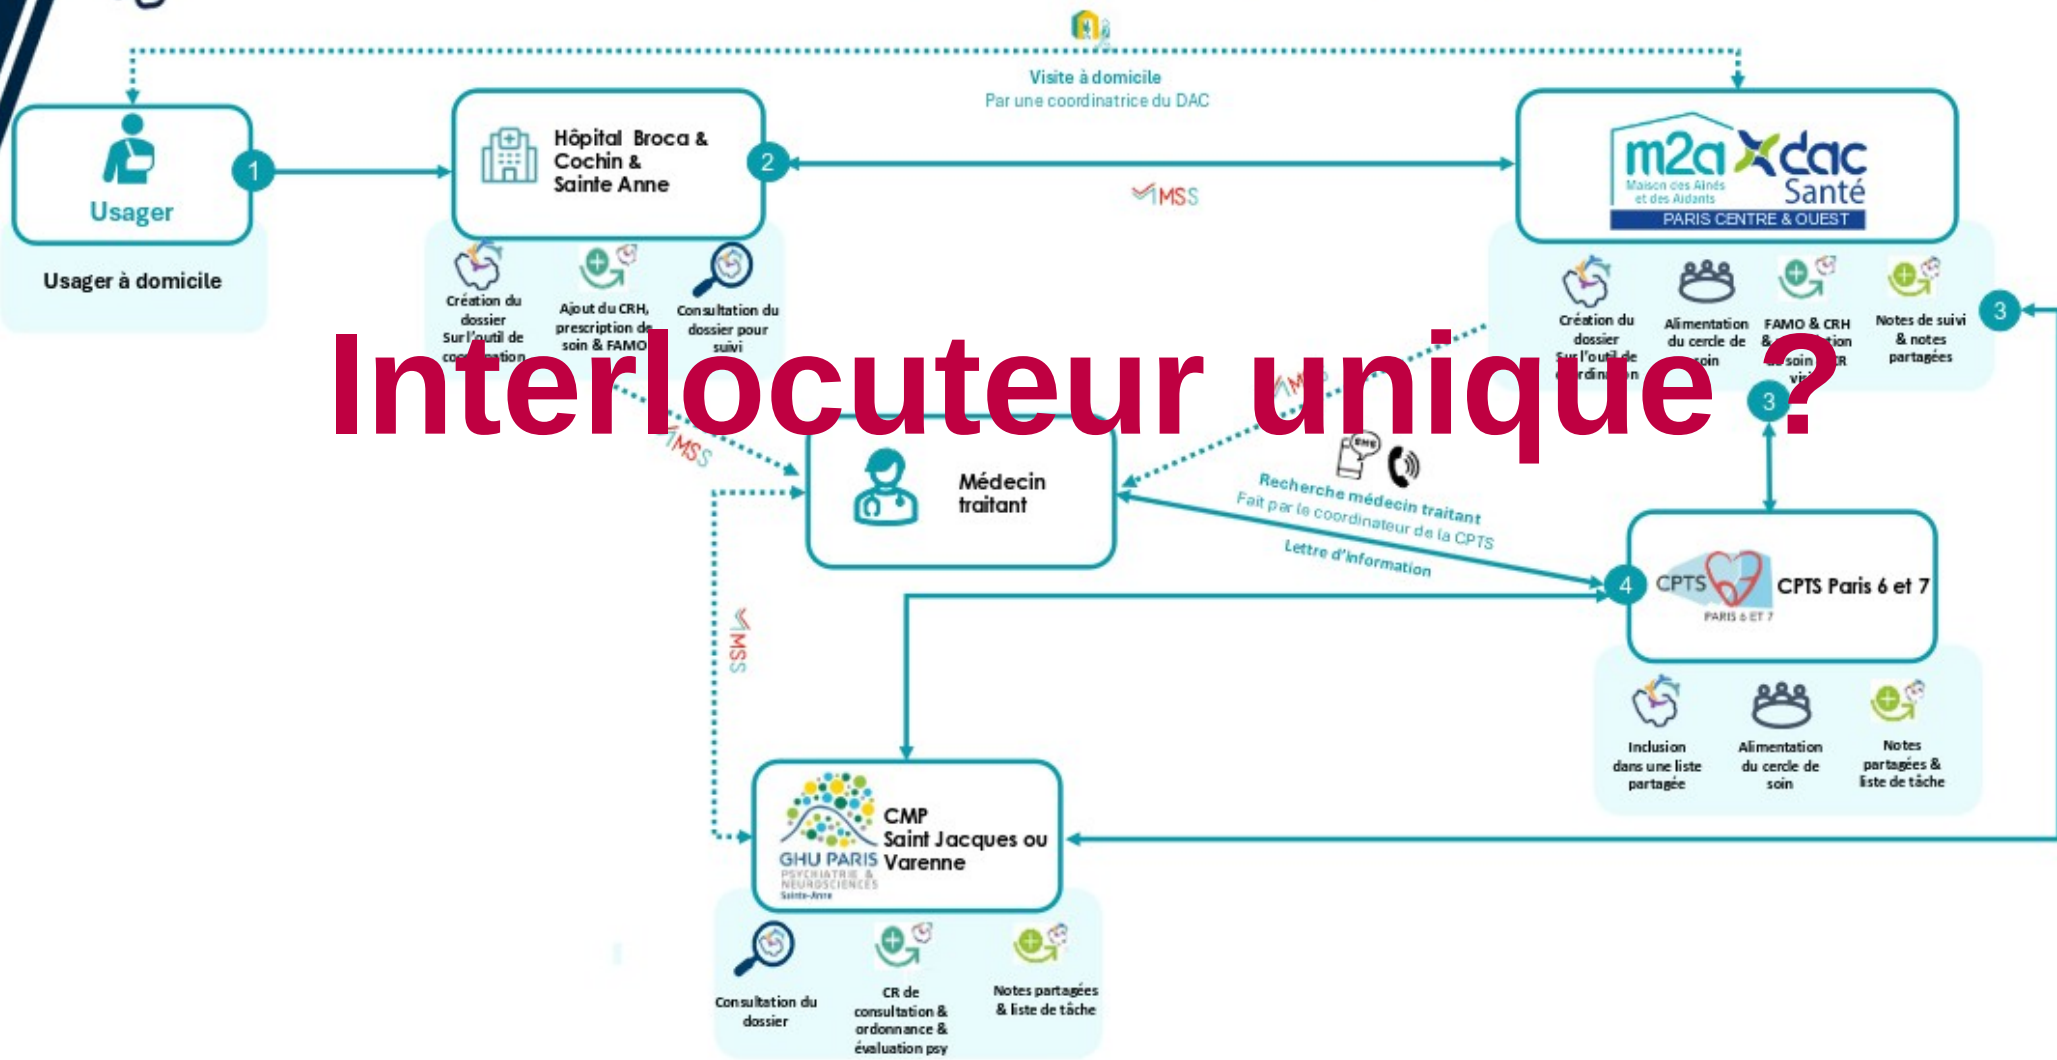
Visite à domicile
Par une coordinatrice du DAC

Usager

1

Usager à domicile

Hôpital Broca & Cochin & Sainte Anne

2

MSS

m2a dac Santé
Maison des Aînés et des Aidants
PARIS CENTRE & OUEST

Création du dossier Sur l'outil de coordination

Ajout du CRH, prescription de soin & FAMO

Consultation du dossier pour suivi

Création du dossier Sur l'outil de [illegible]rdin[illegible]n

Alimentation du cercle de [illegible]oin

FAMO & CRH & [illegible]tion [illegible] soin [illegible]R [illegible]vi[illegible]

Notes de suivi & notes partagées

3

Interlocuteur unique ?

MSS

MSS

3

Médecin traitant

Recherche médecin traitant
Fait par le coordinateur de la CPTS

Lettre d'information

CPTS
PARIS 6 ET 7
CPTS Paris 6 et 7

4

MSS

Inclusion dans une liste partagée

Alimentation du cercle de soin

Notes partagées & liste de tâche

GHU PARIS
PSYCHIATRIE & NEUROSCIENCES
Sainte-Anne
CMP Saint Jacques ou Varenne

Consultation du dossier

CR de consultation & ordonnance & évaluation psy

Notes partagées & liste de tâche